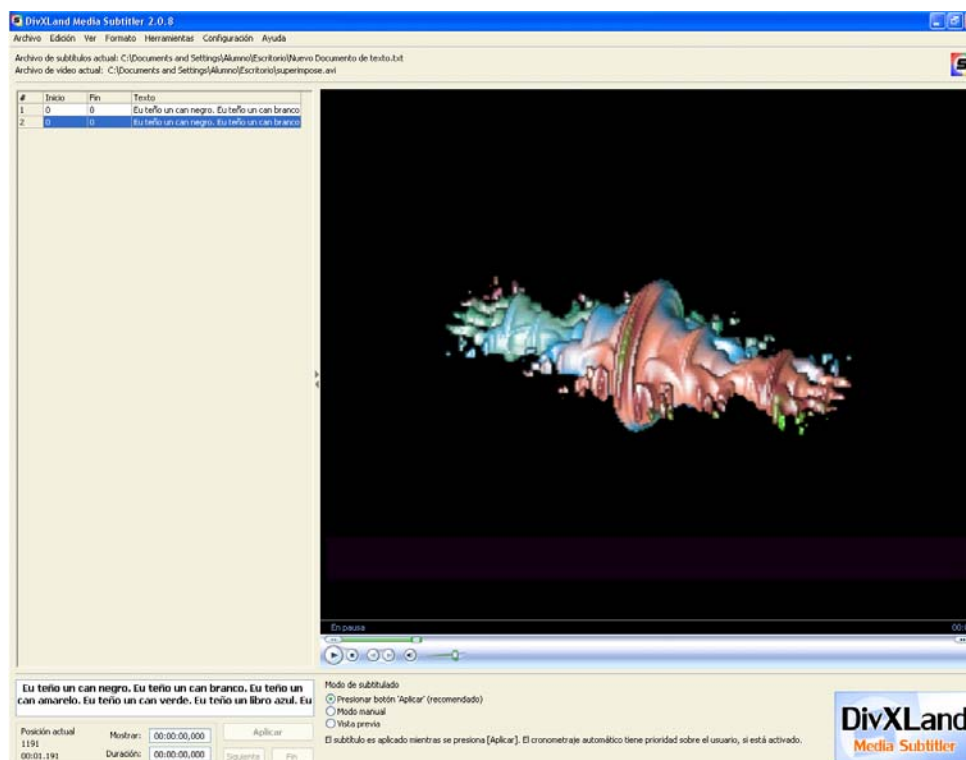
DivXLand Media Subtitler 2.0.8

Archivo Edición Ver Formato Herramientas Configuración Ayuda

Archivo de subtítulos actual: C:\Documents and Settings\Alumno\Escritorio\Nuevo Documento de texto.txt
Archivo de video actual: C:\Documents and Settings\Alumno\Escritorio\superimpose.avi

| # | Inicio | Fin | Texto |
|---|---|---|---|
| 1 | 0 | 0 | Eu teño un can negro. Eu teño un can branco |
| 2 | 0 | 0 | Eu teño un can negro. Eu teño un can branco |

En pausa

00:

Eu teño un can negro. Eu teño un can branco. Eu teño un can amarelo. Eu teño un can verde. Eu teño un libro azul. Eu

Posición actual
1191
00:01.191

Mostrar: 00:00:00,000
Duración: 00:00:00,000

Aplicar
Siguiente
Fin

Modo de subtitulado
Presionar botón 'Aplicar' (recomendado)
Modo manual
Vista previa

El subtítulo es aplicado mientras se presiona [Aplicar]. El cronometraje automático tiene prioridad sobre el usuario, si está activado.

DivXLand
Media Subtitler